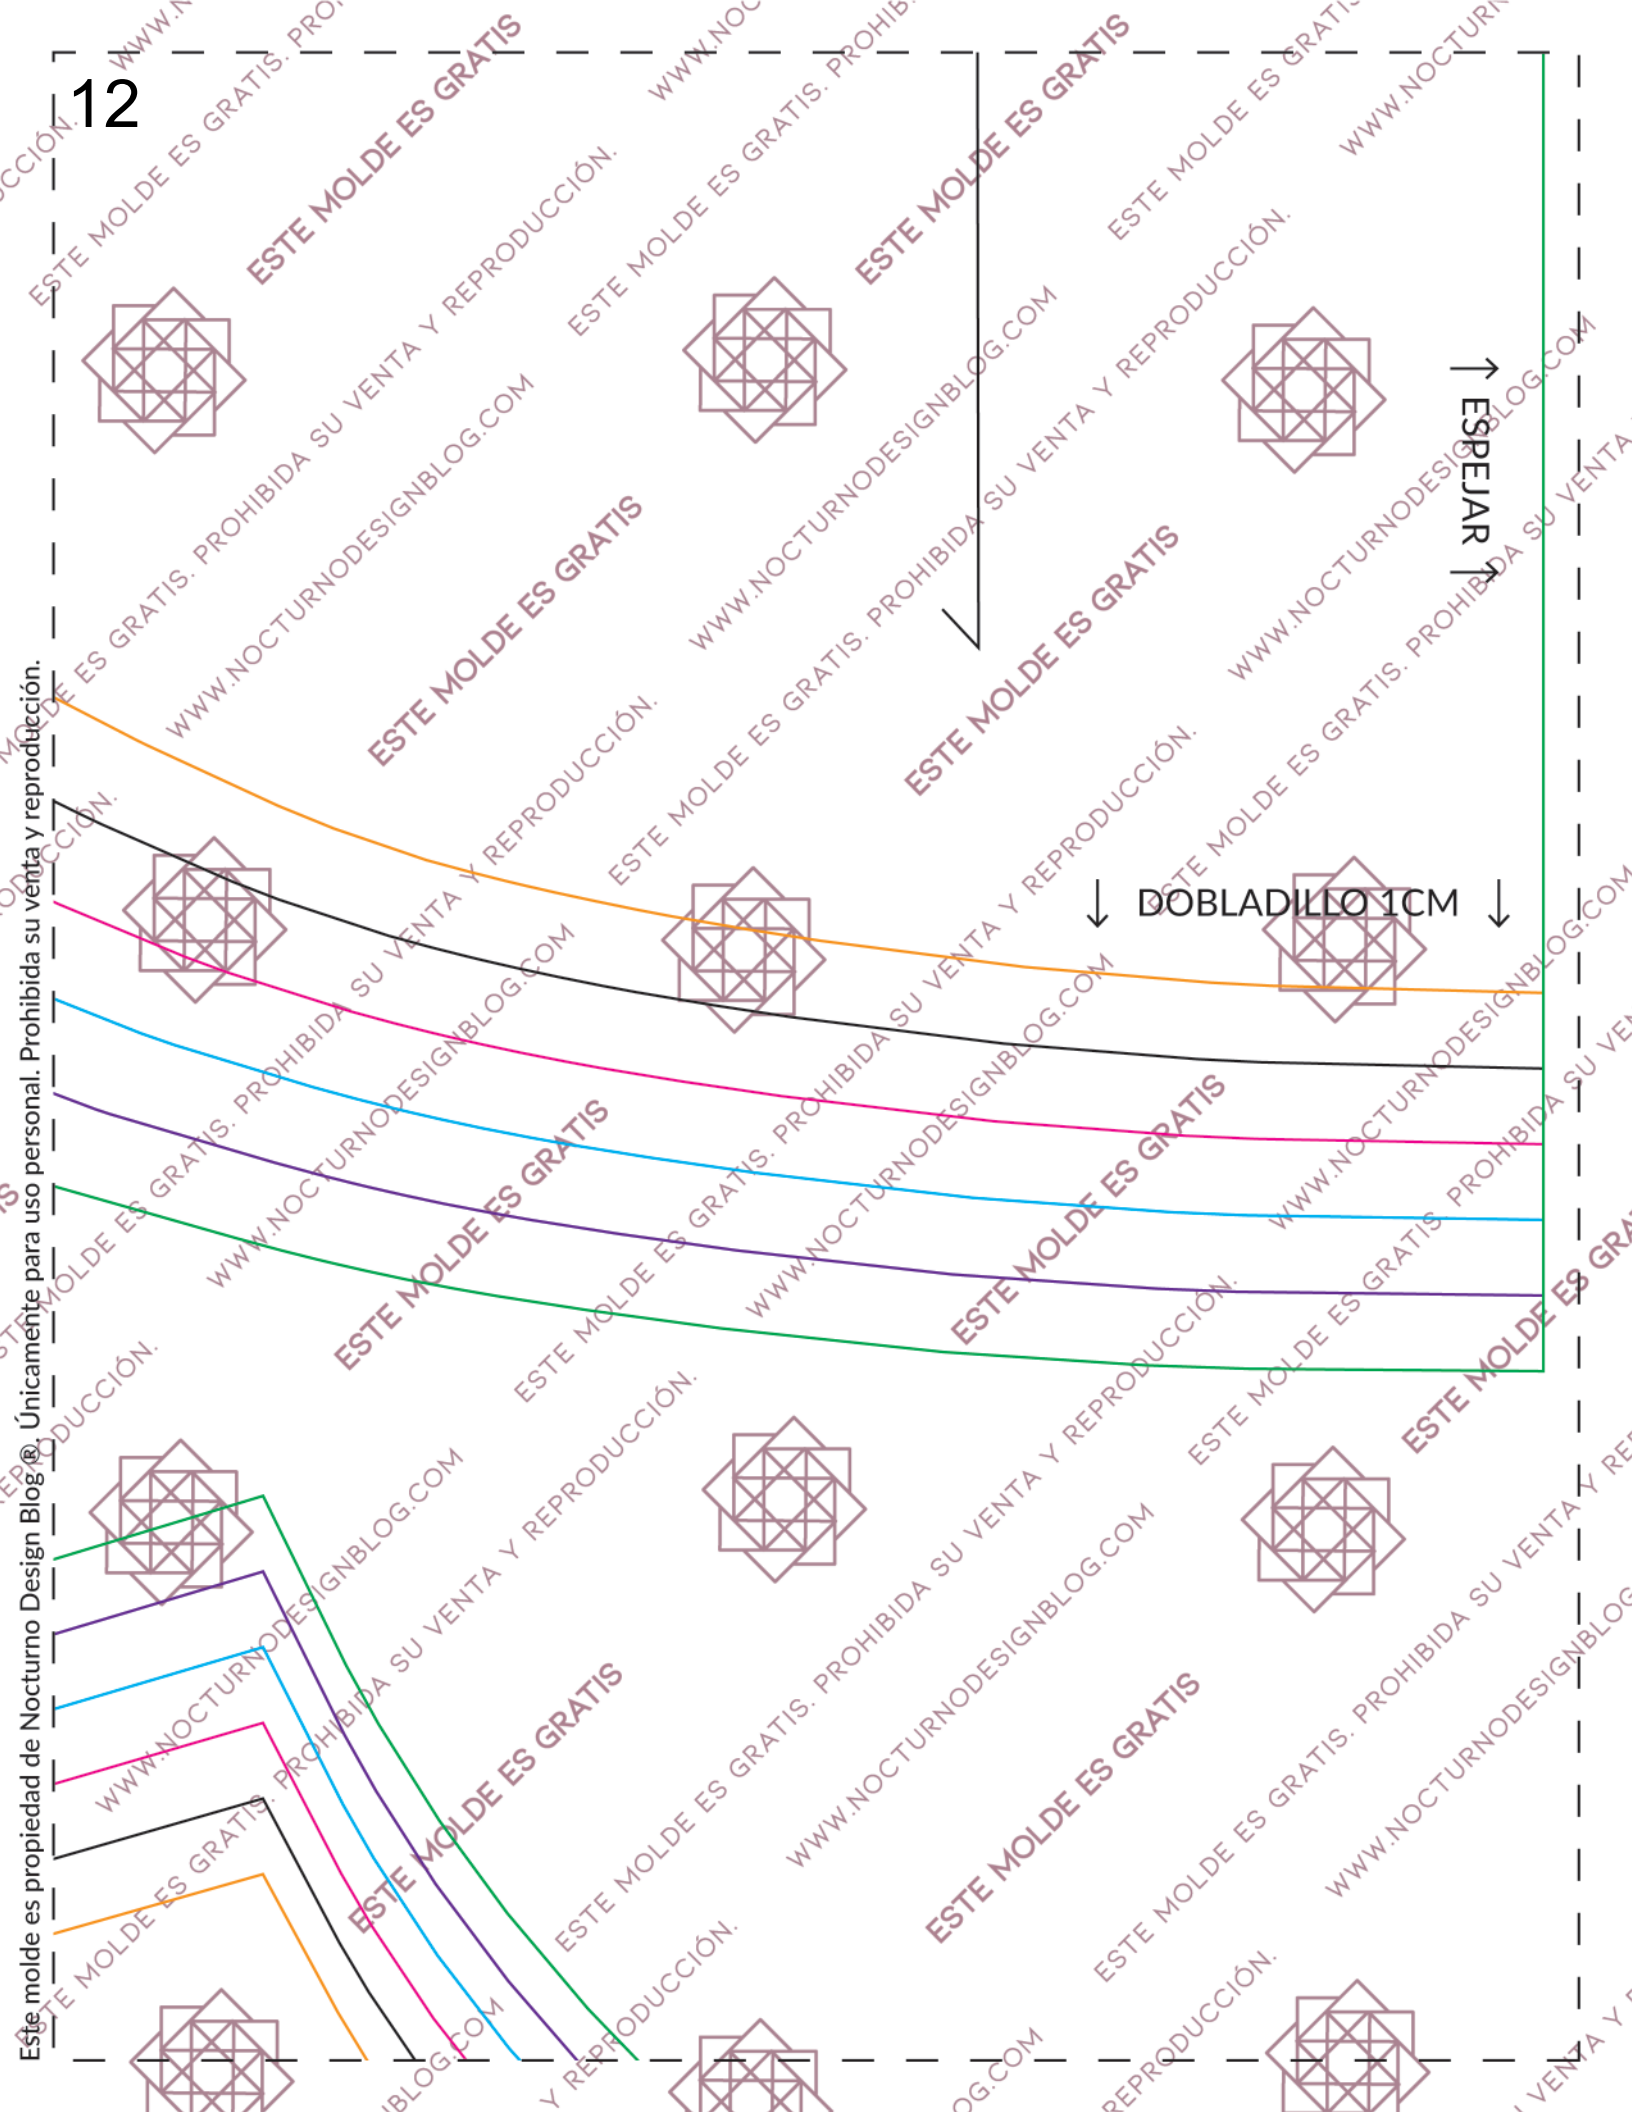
12

ESPEJAR

DOBLADILLO 1CM

Este molde es propiedad de Nocturno Design Blog®. Únicamente para uso personal. Prohibida su venta y reproducción.

ESTE MOLDE ES GRATIS

ESTE MOLDE ES GRATIS. PROHIBIDA SU VENTA Y REPRODUCCIÓN.

WWW.NOCTURNODESIGNBLOG.COM